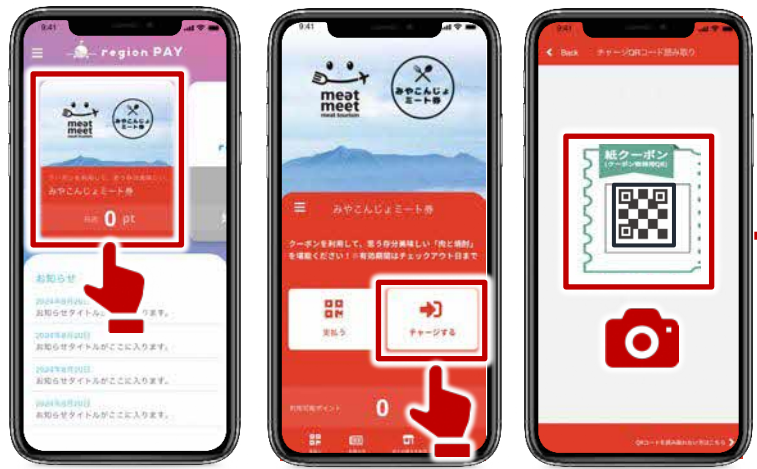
9:41

region PAY

meat meet
meat tourism

みやこんじょミート券

クーポンを利用して、思う存分美味しい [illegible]

みやこんじょミート券

残高 0 pt

お知らせ

2024年8月20日
お知らせタイトルがここに入ります。

2024年8月20日
お知らせタイトルがここに入ります。

2024年8月20日
お知らせタイトルがここに入ります。

2024年8月20日
お知らせタイトルがここに入ります。

9:41

meat meet
meat tourism

みやこんじょミート券

みやこんじょミート券

クーポンを利用して、思う存分美味しい「肉と焼酎」を堪能ください！※有効期間はチェックアウト日まで

支払う

チャージする

利用可能ポイント 0

9:41

Back チャージQRコード読み取り

紙クーポン
(クーポン管理用QR)

QRコードを読み取れない方はこちら